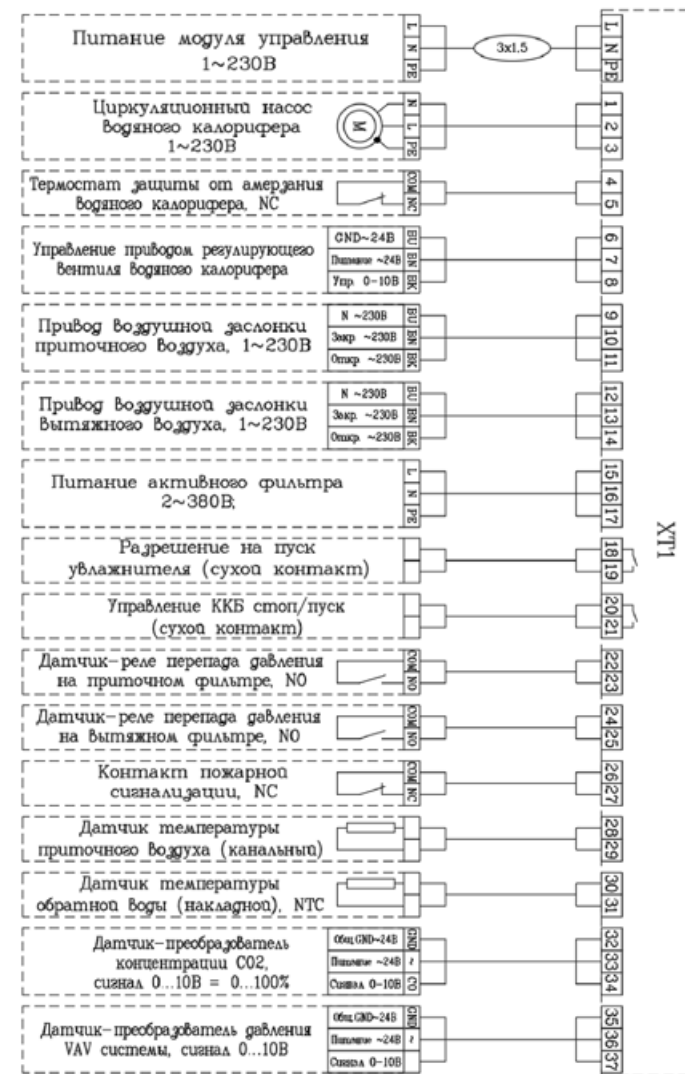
Питание модуля управления 1~230В

L
N
PE

3x1.5

L
N
PE

Циркуляционный насос водяного калорифера 1~230В

M

N
L
PE

1
2
3

Термостат защиты от амерзания водяного калорифера, NC

COM
NC

4
5

Управление приводом регулирующего вентиля водяного калорифера

GND~24В
Питание ~24В
Упр. 0-10В

BU
BN
BK

6
7
8

Привод воздушной заслонки приточного воздуха, 1~230В

N ~230В
Закр. ~230В
Откр. ~230В

BU
BN
BK

9
10
11

Привод воздушной заслонки вытяжного воздуха, 1~230В

N ~230В
Закр. ~230В
Откр. ~230В

BU
BN
BK

12
13
14

Питание активного фильтра 2~380В;

L
N
PE

15
16
17

XT1

Разрешение на пуск увлажнителя (сухой контакт)

18
19

Управление ККБ стоп/пуск (сухой контакт)

20
21

Датчик-реле перепада давления на приточном фильтре, NO

COM
NO

22
23

Датчик-реле перепада давления на вытяжном фильтре, NO

COM
NO

24
25

Контакт пожарной сигнализации, NC

COM
NC

26
27

Датчик температуры приточного воздуха (канальный)

28
29

Датчик температуры обратной воды (накладной), NTC

30
31

Датчик-преобразователь концентрации CO2, сигнал 0...10В = 0...100%

Общ.GND~24В
Питание ~24В
Сигнал 0-10В

GND
~
CO

32
33
34

Датчик-преобразователь давления VAV системы, сигнал 0...10В

Общ.GND~24В
Питание ~24В
Сигнал 0-10В

GND
~

35
36
37